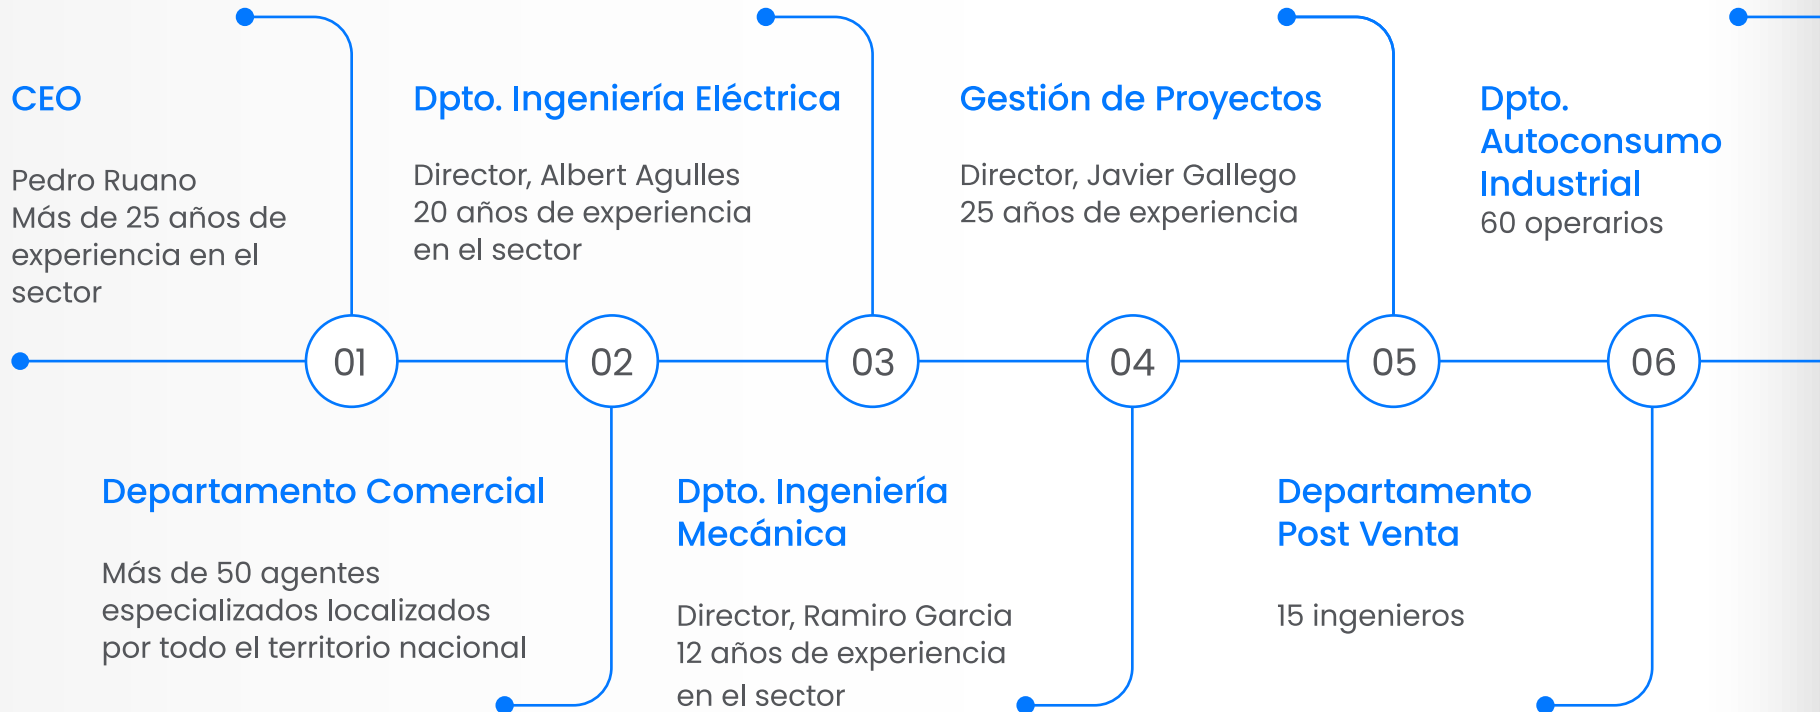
CEO

Pedro Ruano
Más de 25 años de experiencia en el sector

Dpto. Ingeniería Eléctrica

Director, Albert Agulles
20 años de experiencia en el sector

Gestión de Proyectos

Director, Javier Gallego
25 años de experiencia

Dpto. Autoconsumo Industrial
60 operarios

01

02

03

04

05

06

Departamento Comercial

Más de 50 agentes especializados localizados por todo el territorio nacional

Dpto. Ingeniería Mecánica

Director, Ramiro Garcia
12 años de experiencia en el sector

Departamento Post Venta

15 ingenieros